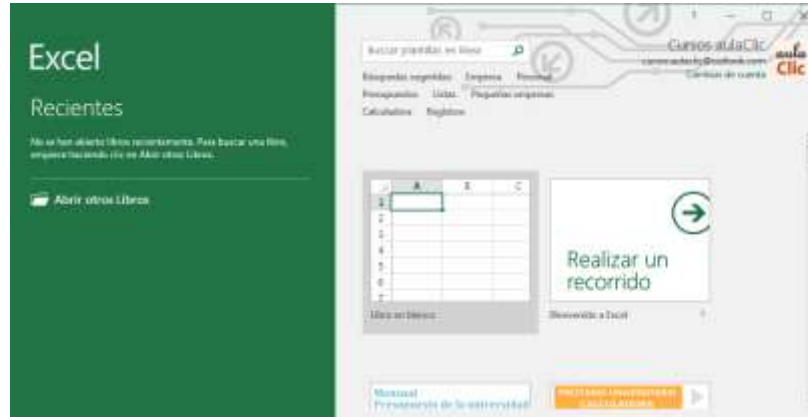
Excel

Recientes

No se han abierto libros recientemente. Para buscar una libro, empiece haciendo clic en Abrir otros Libros.

Abrir otros Libros

Buscar plantillas en línea

Búsquedas sugeridas: Empresa Personal Presupuestos Listas Pequeñas empresas Calculadora Registros

Cursos aulaClic
cursosaulaclic@outlook.com
Cambiar de cuenta

aula Clic

? – □ ✕

| | A | B | C |
|---|---|---|---|
| 1 | | | |
| 2 | | | |
| 3 | | | |
| 4 | | | |
| 5 | | | |
| 6 | | | |
| 7 | | | |

Libro en blanco

Realizar un recorrido

Bienvenido a Excel

Mensual
Presupuesto de la universidad

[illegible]
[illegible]